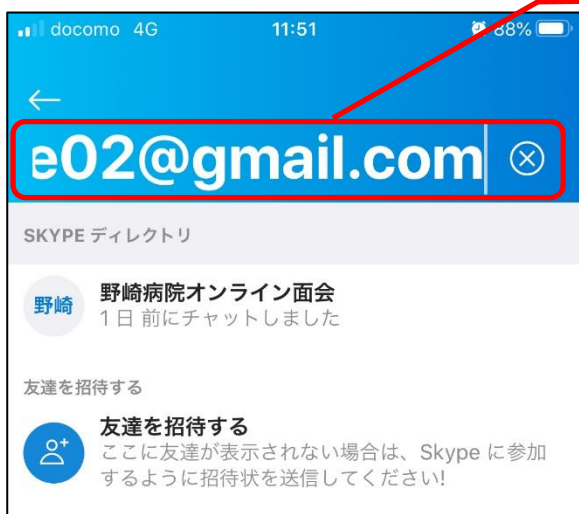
docomo 4G
11:51
88%

e02@gmail.com

SKYPE ディレクトリ

野崎
野崎病院オンライン面会
1 日 前にチャットしました

友達を招待する

友達を招待する
ここに友達が表示されない場合は、Skype に参加するように招待状を送信してください!